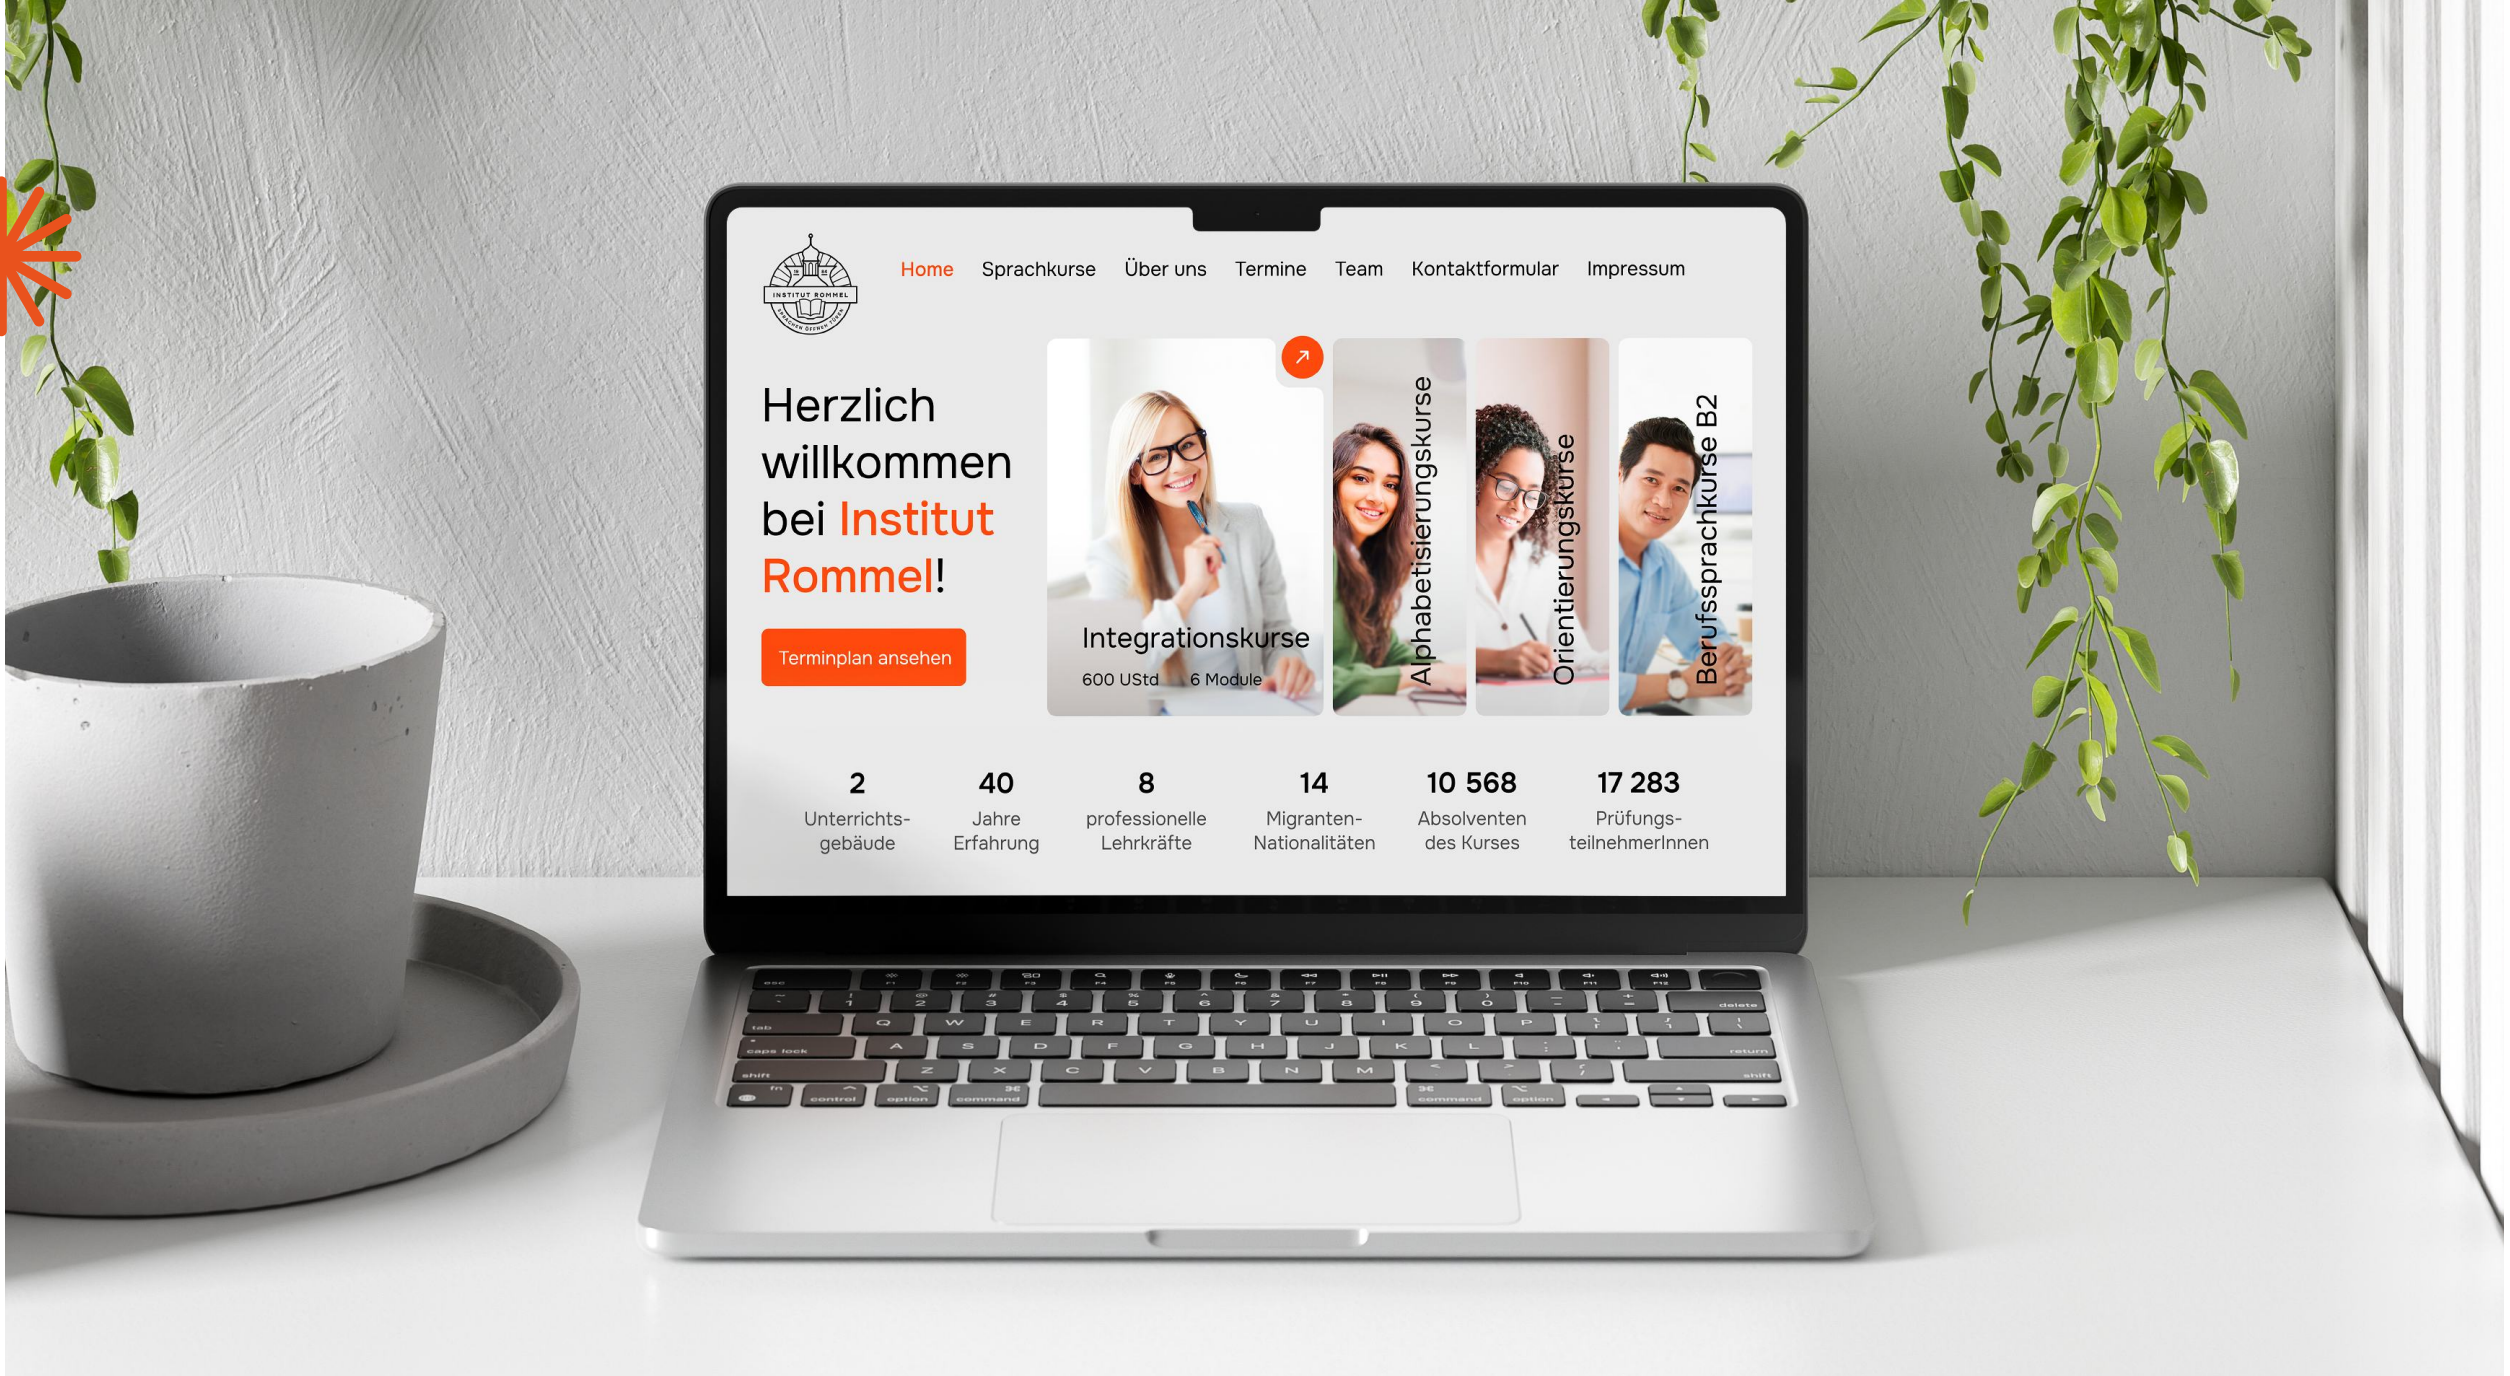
INSTITUT ROMMEL
SPRACHEN ÖFFNEN TÜREN

Home Sprachkurse Über uns Termine Team Kontaktformular Impressum

Herzlich willkommen bei Institut Rommel!

Terminplan ansehen

Integrationskurse
600 UStd 6 Module

Alphabetisierungskurse

Orientierungskurse

Berufssprachkurse B2

2
Unterrichtsgebäude

40
Jahre Erfahrung

8
professionelle Lehrkräfte

14
Migranten-Nationalitäten

10 568
Absolventen des Kurses

17 283
Prüfungsteilnehmerinnen